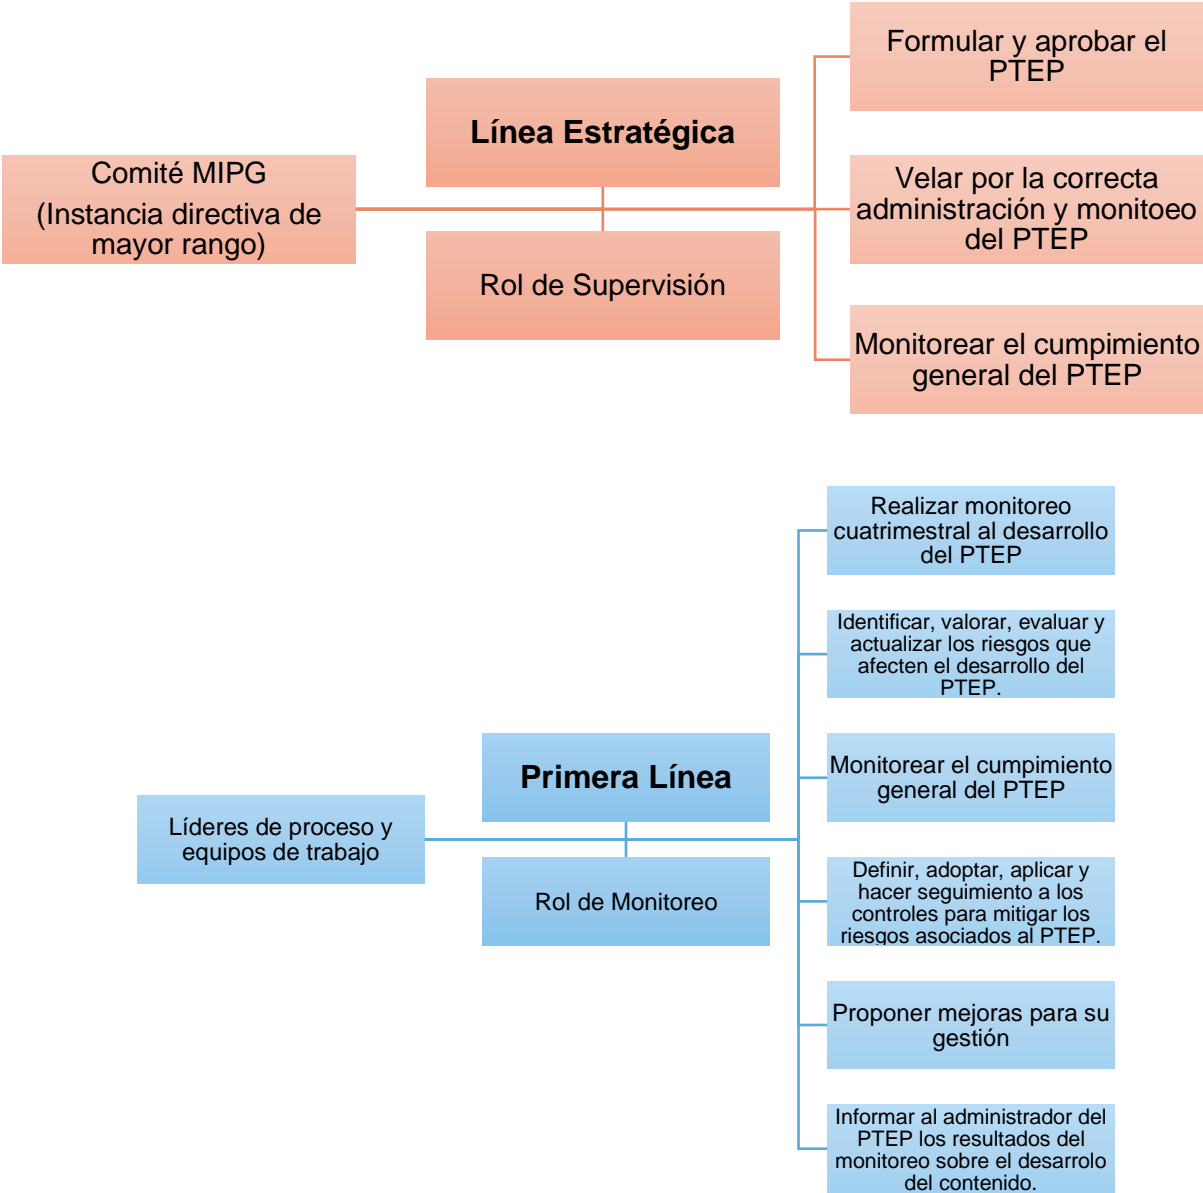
Comité MIPG
(Instancia directiva de mayor rango)

Línea Estratégica

Rol de Supervisión

Formular y aprobar el PTEP

Velar por la correcta administración y monitoeo del PTEP

Monitorear el cumpimiento general del PTEP

Líderes de proceso y equipos de trabajo

Primera Línea

Rol de Monitoreo

Realizar monitoreo cuatrimestral al desarrollo del PTEP

Identificar, valorar, evaluar y actualizar los riesgos que afecten el desarrollo del PTEP.

Monitorear el cumpimiento general del PTEP

Definir, adoptar, aplicar y hacer seguimiento a los controles para mitigar los riesgos asociados al PTEP.

Proponer mejoras para su gestión

Informar al administrador del PTEP los resultados del monitoreo sobre el desarrolo del contenido.